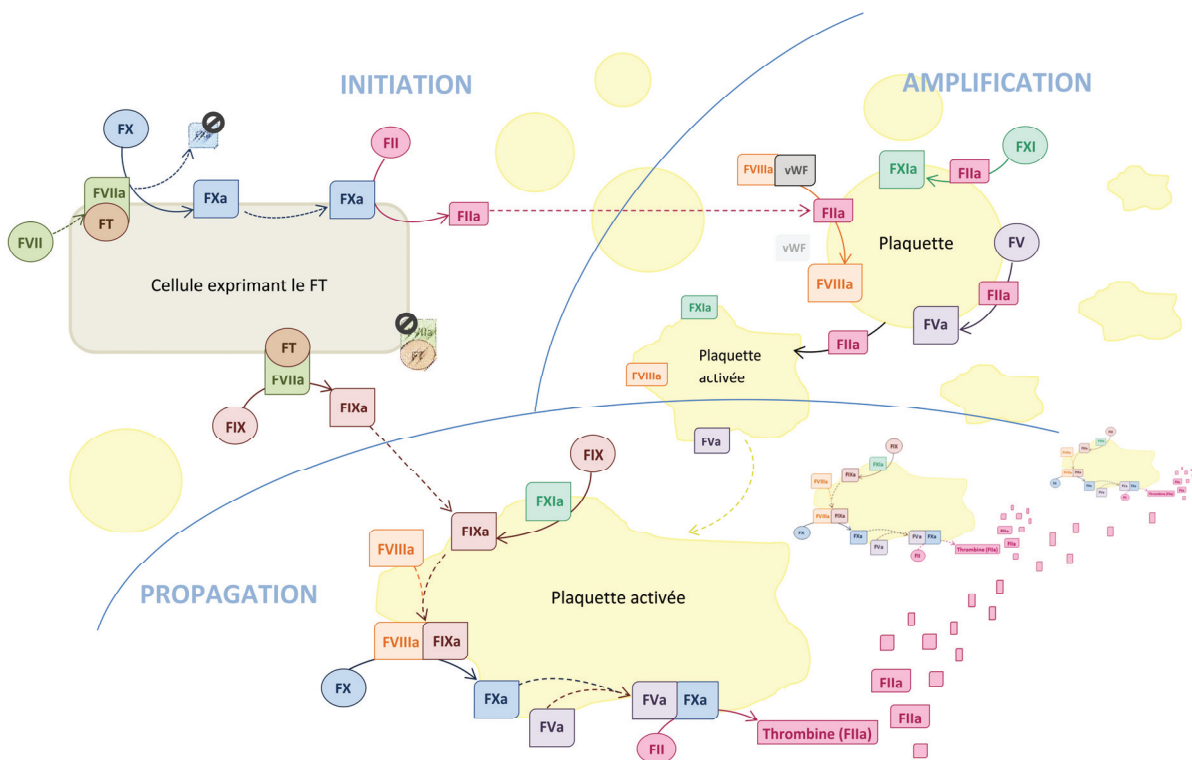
INITIATION

AMPLIFICATION

FX

FXa

FVIIa

FT

FVII

FXa

FII

FIIa

Cellule exprimant le FT

FT

FVIIa

FIX

FIXa

FVIIIa

vWF

FIIa

FXIa

FIIa

FXI

vWF

Plaquette

FV

FIIa

FVIIIa

FVa

FXIa

FIIa

Plaquette activée

FVIIIa

FVa

FIX

FXIa

FIXa

FVIIIa

Plaquette activée

PROPAGATION

FVIIIa

FIXa

FX

FXa

FVa

FXa

FVa

FII

Thrombine (FIIa)

FIIa

FIIa